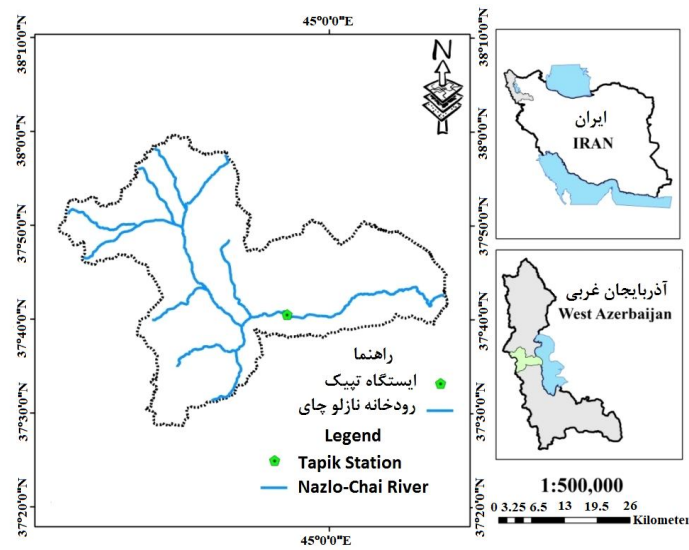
45°0'0"E

38°10'0"N
38°0'0"N
37°50'0"N
37°40'0"N
37°30'0"N
37°20'0"N

38°10'0"N
38°0'0"N
37°50'0"N
37°40'0"N
37°30'0"N
37°20'0"N

N

ایران
IRAN

آذربایجان غربی
West Azerbaijan

راهنما
ایستگاه تپیک
رودخانه نازلو چای

Legend
Tapik Station
Nazlo-Chai River

1:500,000
0 3.25 6.5 13 19.5 26
Kilometer

45°0'0"E